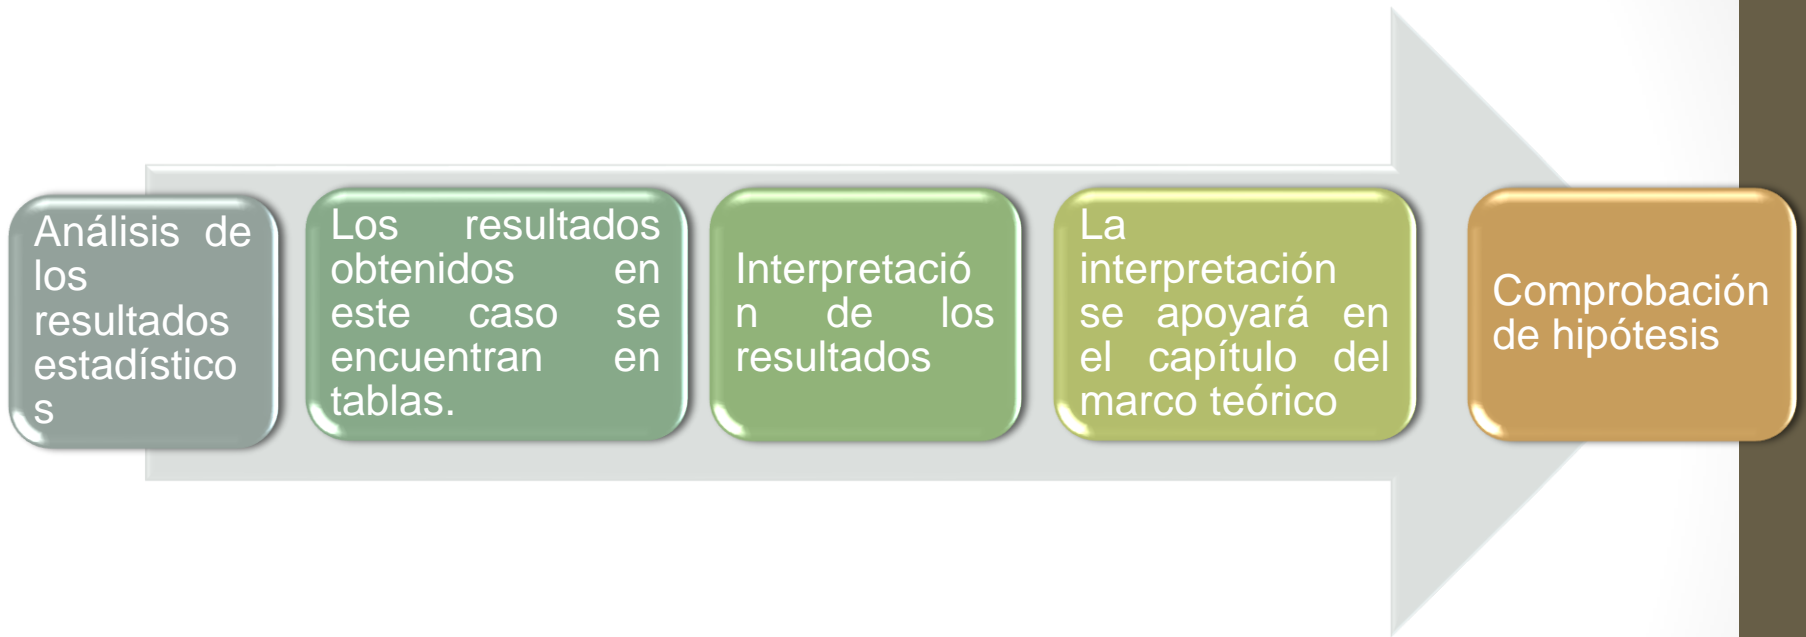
Análisis de los resultados estadísticos

Los resultados obtenidos en este caso se encuentran en tablas.

Interpretación de los resultados

La interpretación se apoyará en el capítulo del marco teórico

Comprobación de hipótesis